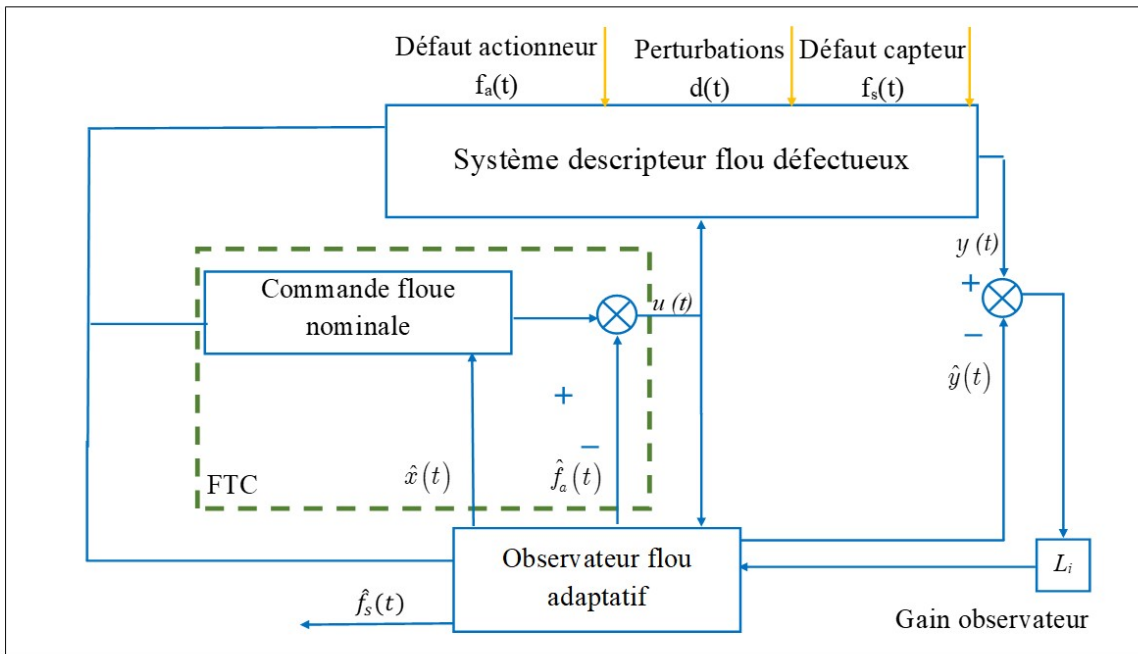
Défaut actionneur
$f_a(t)$

Perturbations
d(t)

Défaut capteur
$f_s(t)$

Système descripteur flou défectueux

$y(t)$

+

−

$\hat{y}(t)$

Commande floue nominale

$u(t)$

+

−

FTC

$\hat{x}(t)$

$\hat{f}_a(t)$

Observateur flou adaptatif

$L_i$

Gain observateur

$\hat{f}_s(t)$